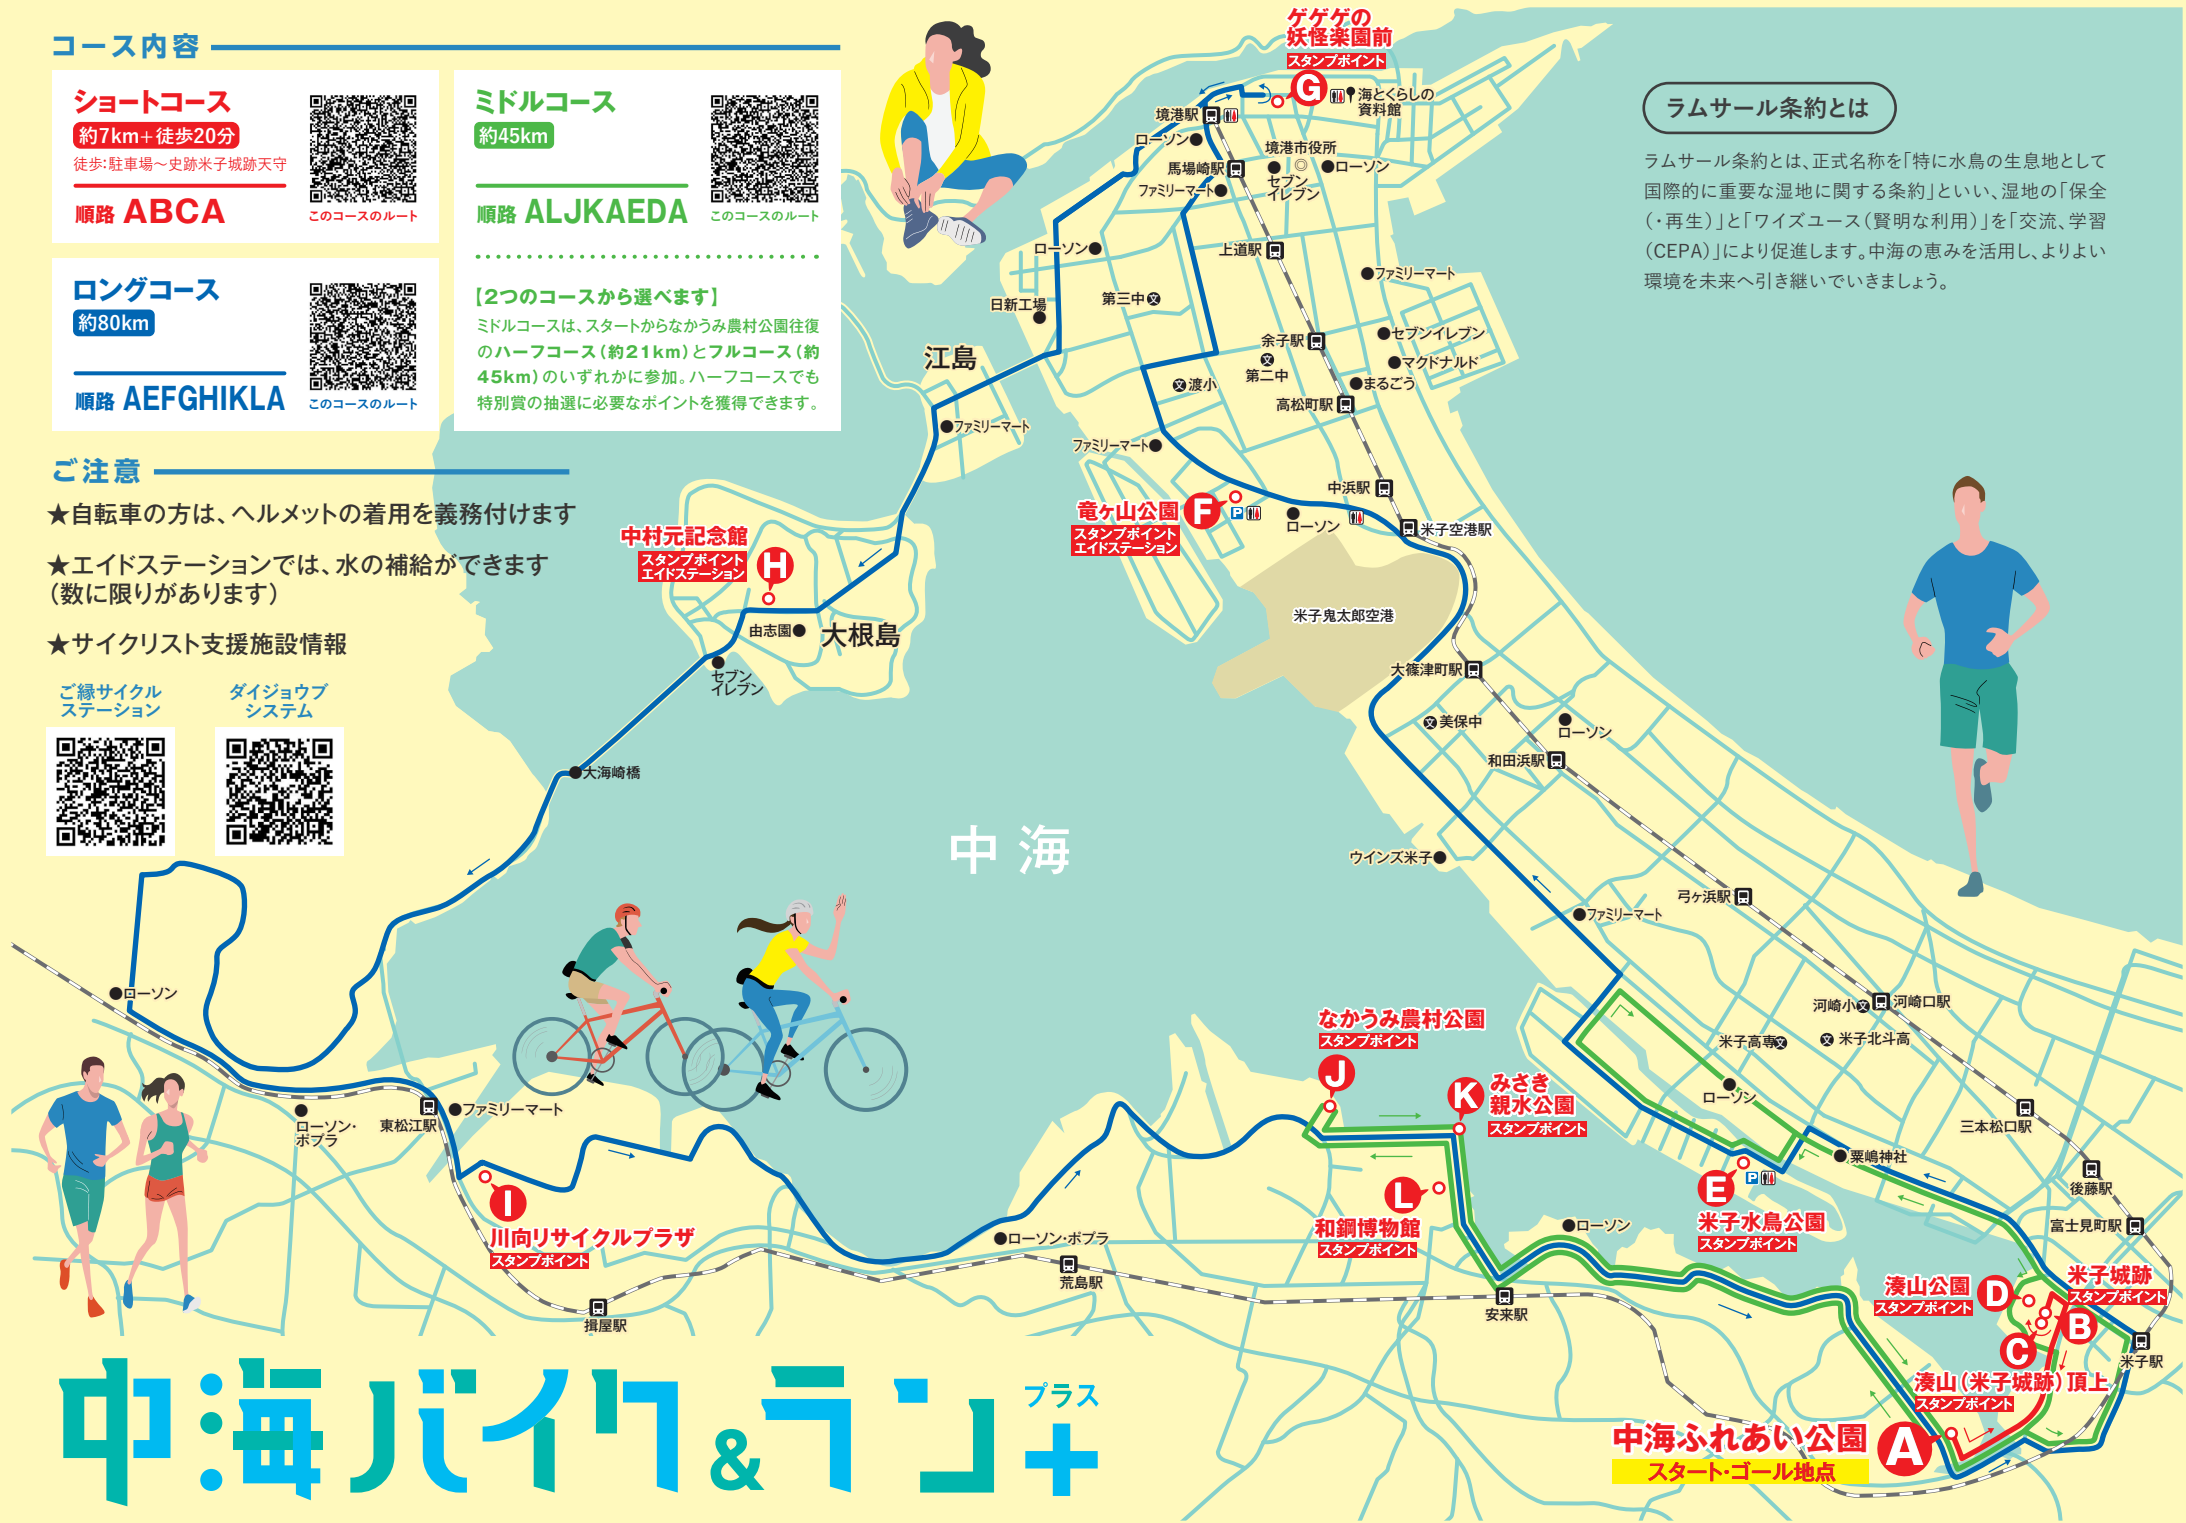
コース内容

ショートコース
約7km+徒歩20分
徒歩:駐車場〜史跡米子城跡天守
順路 ABCA
このコースのルート

ミドルコース
約45km
順路 ALJKAEDA
このコースのルート

ロングコース
約80km
順路 AEFGHIKLA
このコースのルート

【2つのコースから選べます】
ミドルコースは、スタートからなかうみ農村公園往復のハーフコース(約21km)とフルコース(約45km)のいずれかに参加。ハーフコースでも特別賞の抽選に必要なポイントを獲得できます。

ご注意
★自転車の方は、ヘルメットの着用を義務付けます
★エイドステーションでは、水の補給ができます(数に限りがあります)
★サイクリスト支援施設情報
ご縁サイクルステーション
ダイジョウブシステム

ラムサール条約とは
ラムサール条約とは、正式名称を「特に水鳥の生息地として国際的に重要な湿地に関する条約」といい、湿地の「保全(・再生)」と「ワイズユース(賢明な利用)」を「交流、学習(CEPA)」により促進します。中海の恵みを活用し、よりよい環境を未来へ引き継いでいきましょう。

ゲゲゲの妖怪楽園前
スタンプポイント
G
海とくらしの資料館
境港駅
ローソン
境港市役所
馬場崎駅
セブンイレブン
ローソン
ファミリーマート
上道駅
ローソン
ファミリーマート
日新工場
第三中
江島
余子駅
セブンイレブン
第二中
マクドナルド
渡小
まるごう
高松町駅
ファミリーマート
ファミリーマート
中浜駅
竜ヶ山公園
スタンプポイント
エイドステーション
F
ローソン
米子空港駅
米子鬼太郎空港
中村元記念館
スタンプポイント
エイドステーション
H
由志園
大根島
セブンイレブン
大篠津町駅
美保中
ローソン
和田浜駅
大海崎橋
中海
ウインズ米子
弓ヶ浜駅
ファミリーマート
ローソン
河崎小
河崎口駅
米子高専
米子北斗高
なかうみ農村公園
スタンプポイント
J
K
みさき親水公園
スタンプポイント
ローソン
三本松口駅
粟嶋神社
後藤駅
ローソン・ポプラ
東松江駅
ファミリーマート
I
川向リサイクルプラザ
スタンプポイント
L
和鋼博物館
スタンプポイント
E
米子水鳥公園
スタンプポイント
富士見町駅
ローソン
ローソン・ポプラ
荒島駅
揖屋駅
安来駅
湊山公園
スタンプポイント
D
米子城跡
スタンプポイント
B
C
米子駅
湊山(米子城跡)頂上
スタンプポイント
中海ふれあい公園
A
スタート・ゴール地点

中海バイク&ラン プラス